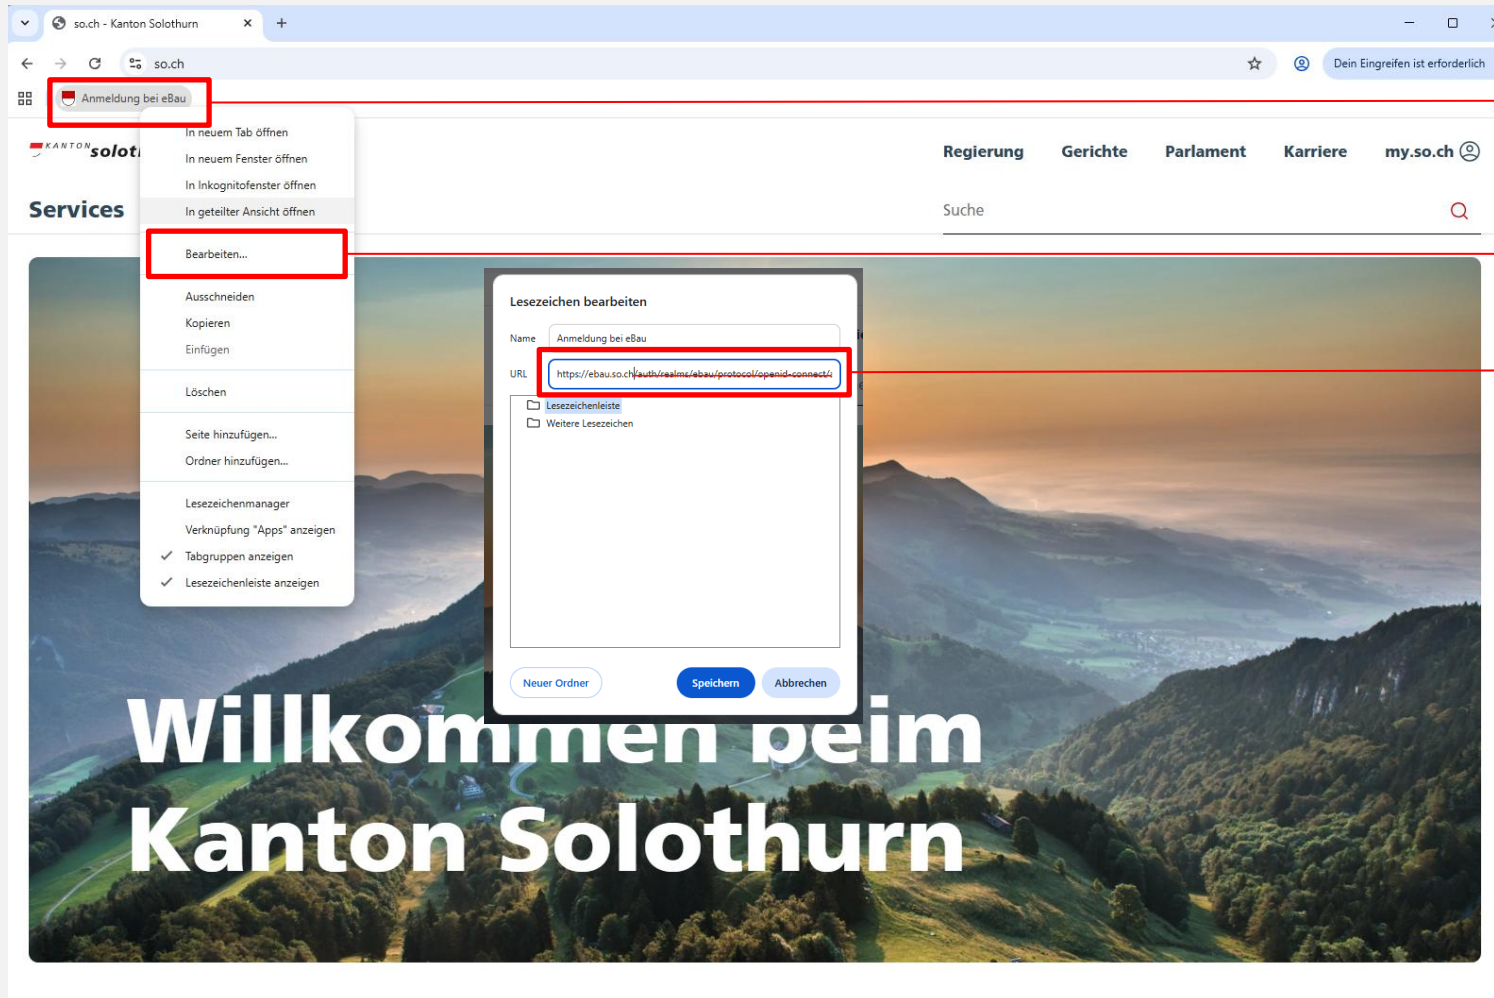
so.ch - Kanton Solothurn

so.ch

Dein Eingreifen ist erforderlich

Anmeldung bei eBau

In neuem Tab öffnen
In neuem Fenster öffnen
In Inkognitofenster öffnen
In geteilter Ansicht öffnen

Bearbeiten...

Ausschneiden
Kopieren
Einfügen

Löschen

Seite hinzufügen...
Ordner hinzufügen...

Lesezeichenmanager
Verknüpfung "Apps" anzeigen
✓ Tabgruppen anzeigen
✓ Lesezeichenleiste anzeigen

KANTON soloth

Services

Regierung Gerichte Parlament Karriere my.so.ch

Suche

Lesezeichen bearbeiten

Name Anmeldung bei eBau

URL https://ebau.so.ch/auth/realms/ebau/protocol/openid-connect/

Lesezeichenleiste
Weitere Lesezeichen

Neuer Ordner Speichern Abbrechen

Willkommen beim Kanton Solothurn